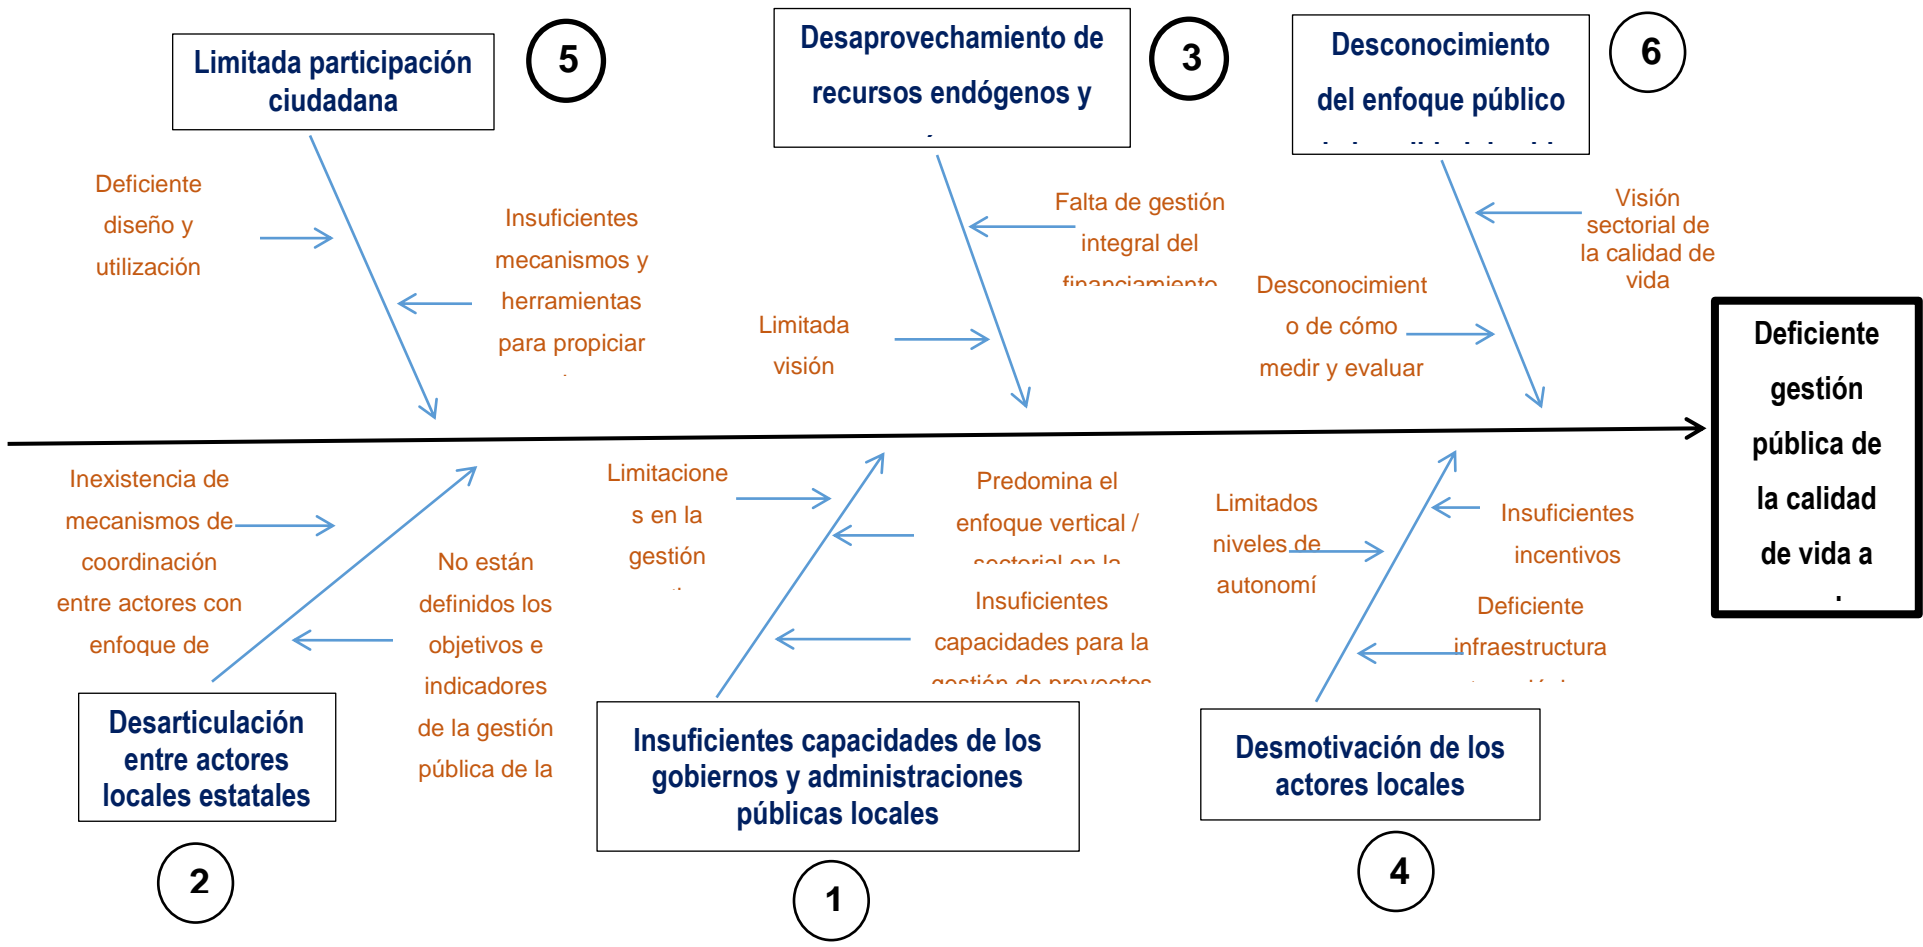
Limitada participación ciudadana

5

Desaprovechamiento de recursos endógenos y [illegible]

3

Desconocimiento del enfoque público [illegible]

6

Deficiente diseño y utilización

Insuficientes mecanismos y herramientas para propiciar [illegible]

Falta de gestión integral del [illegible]

Limitada visión

Desconocimient o de cómo medir y evaluar

Visión sectorial de la calidad de vida

Deficiente gestión pública de la calidad de vida a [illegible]

Inexistencia de mecanismos de coordinación entre actores con enfoque de

No están definidos los objetivos e indicadores de la gestión pública de la

Limitacione s en la gestión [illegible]

Predomina el enfoque vertical / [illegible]

Insuficientes capacidades para la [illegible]

Limitados niveles de autonomí

Insuficientes incentivos

Deficiente infraestructura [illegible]

Desarticulación entre actores locales estatales

Insuficientes capacidades de los gobiernos y administraciones públicas locales

Desmotivación de los actores locales

2

1

4